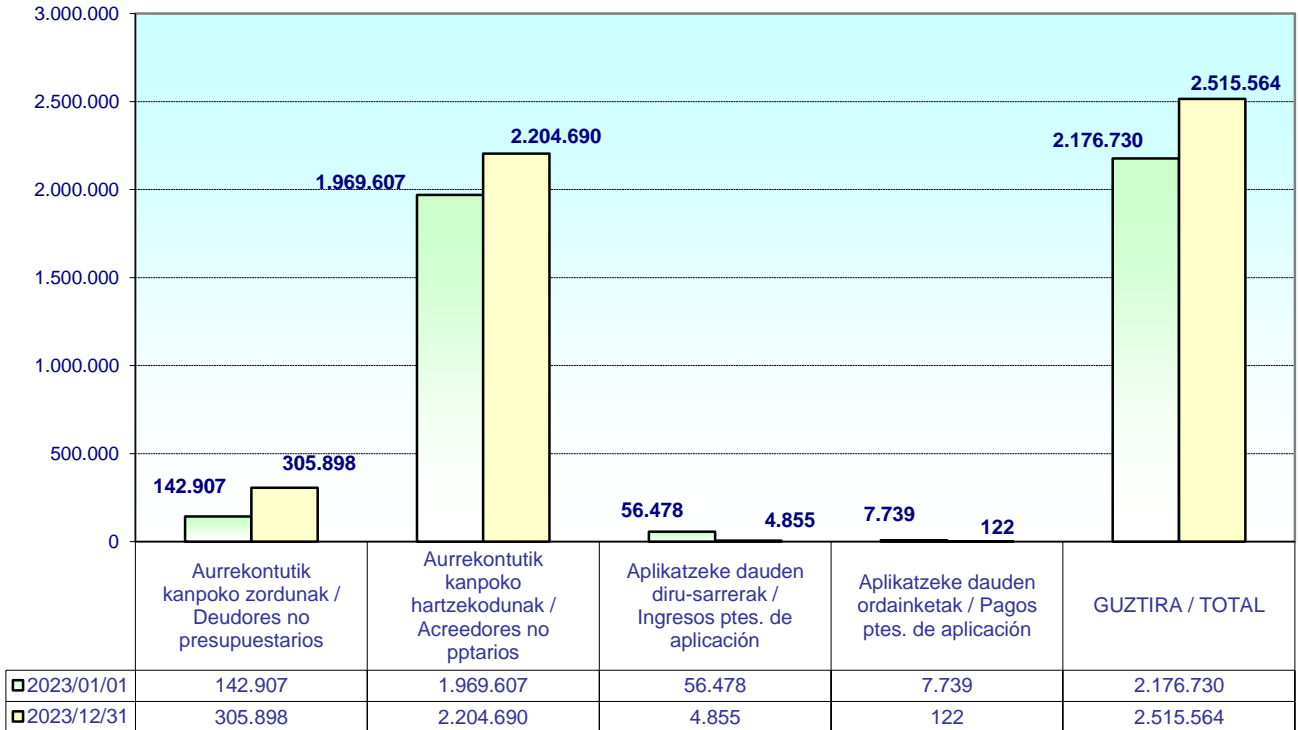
3.000.000
2.500.000
2.000.000
1.500.000
1.000.000
500.000
0

142.907
305.898
1.969.607
2.204.690
56.478
4.855
7.739
122
2.176.730
2.515.564

| | Aurrekontutik kanpoko zordunak / Deudores no presupuestarios | Aurrekontutik kanpoko hartzekodunak / Acreedores no pptarios | Aplikatzeke dauden diru-sarrerak / Ingresos ptes. de aplicación | Aplikatzeke dauden ordainketak / Pagos ptes. de aplicación | GUZTIRA / TOTAL |
|---|---|---|---|---|---|
| 2023/01/01 | 142.907 | 1.969.607 | 56.478 | 7.739 | 2.176.730 |
| 2023/12/31 | 305.898 | 2.204.690 | 4.855 | 122 | 2.515.564 |